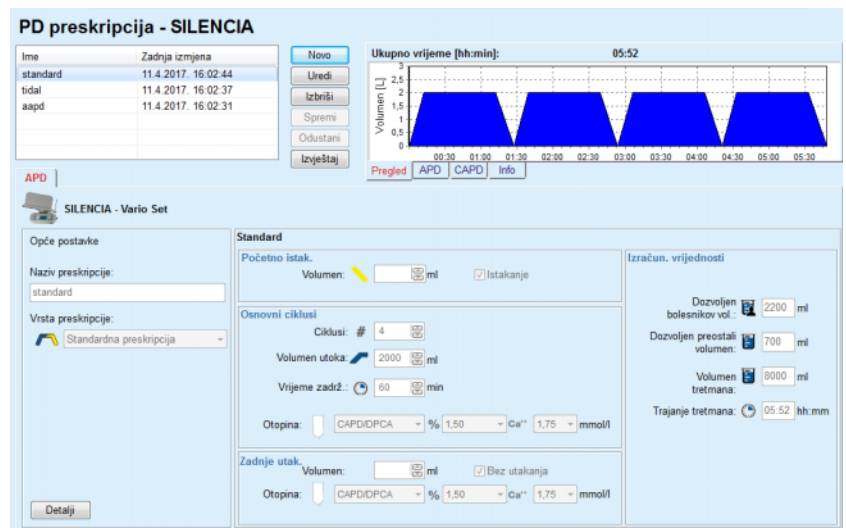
PD preskripcija - SILENCIA

| Ime | Zadnja izmjena |
|---|---|
| standard | 11.4.2017. 16:02:44 |
| tidal | 11.4.2017. 16:02:37 |
| aapd | 11.4.2017. 16:02:31 |

Novo
Uredi
Izbriši
Spremi
Odustani
Izvještaj

Ukupno vrijeme [hh:min]: 05:52

Volumen [L]
3
2,5
2
1,5
1
0,5
0
00:30 01:00 01:30 02:00 02:30 03:00 03:30 04:00 04:30 05:00 05:30

Pregled APD CAPD Info

APD

SILENCIA - Vario Set

Opće postavke

Naziv preskripcije:
standard

Vrsta preskripcije:
Standardna preskripcija

Detalji

Standard

Početno istak.
Volumen: ml
Istakanje

Osnovni ciklusi
Ciklusi: # 4
Volumen utoka: 2000 ml
Vrijeme zadrž.: 60 min
Otopina: CAPD/DPCA % 1,50 Ca⁺⁺ 1,75 mmol/l

Zadnje utak.
Volumen: ml
Bez utakanja
Otopina: CAPD/DPCA % 1,50 Ca⁺⁺ 1,75 mmol/l

Izračun. vrijednosti

Dozvoljen bolesnikov vol.: 2200 ml
Dozvoljen preostali volumen: 700 ml
Volumen tretmana: 8000 ml
Trajanje tretmana: 05:52 hh:mm